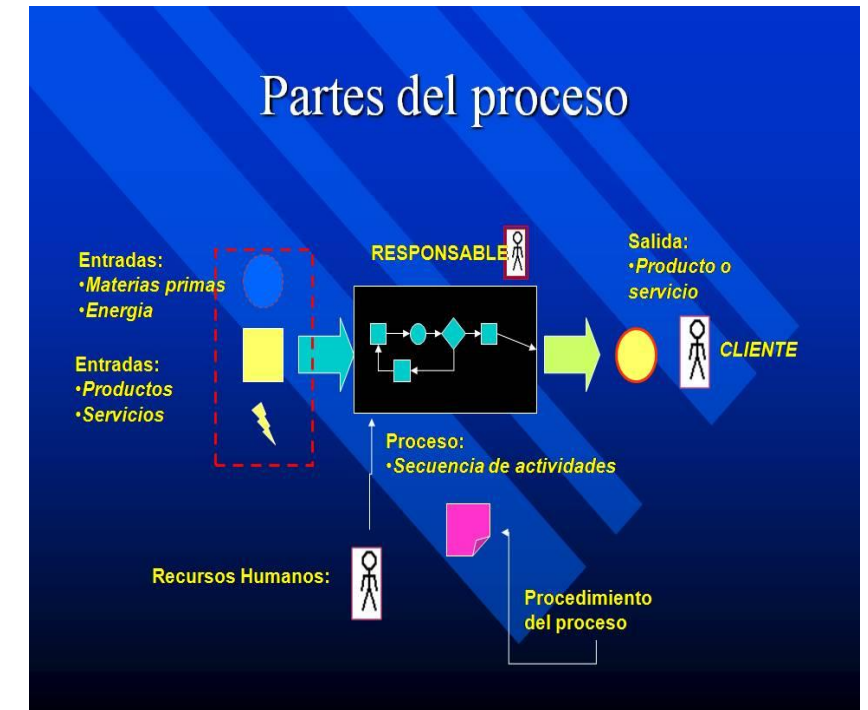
Partes del proceso

Entradas:
•Materias primas
•Energia

Entradas:
•Productos
•Servicios

RESPONSABLE

Salida:
•Producto o servicio

CLIENTE

Proceso:
•Secuencia de actividades

Recursos Humanos:

Procedimiento del proceso